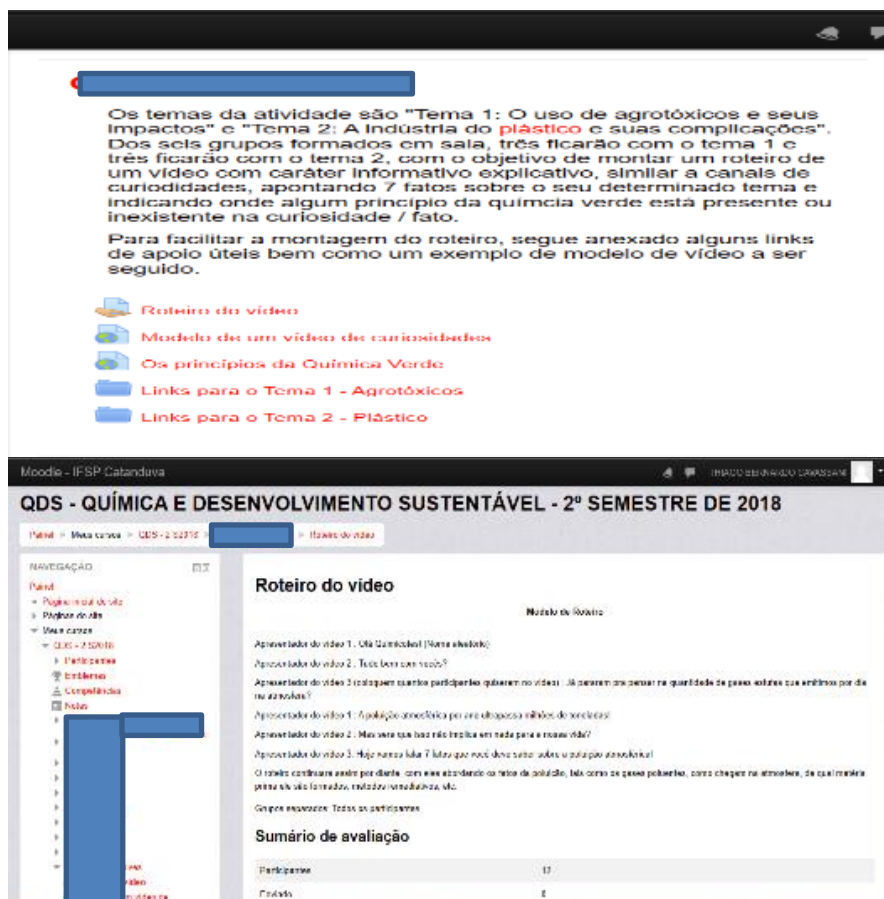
Os temas da atividade são "Tema 1: O uso de agrotóxicos e seus impactos" e "Tema 2: A Indústria do plástico e suas complicações". Dos seis grupos formados em sala, três ficarão com o tema 1 e três ficarão com o tema 2, com o objetivo de montar um roteiro de um vídeo com caráter informativo explicativo, similar a canais de curiodidades, apontando 7 fatos sobre o seu determinado tema e indicando onde algum princípio da quimcia verde está presente ou inexistente na curiosidade / fato.

Para facilitar a montagem do roteiro, segue anexado alguns links de apoio úteis bem como um exemplo de modelo de vídeo a ser seguido.

Roteiro do vídeo

Modelo de um vídeo de curiosidades

Os princípios da Química Verde

Links para o Tema 1 - Agrotóxicos

Links para o Tema 2 - Plástico

Moodle - IFSP Catanduva

THIAGO BERNARDO CARASSANI

QDS - QUÍMICA E DESENVOLVIMENTO SUSTENTÁVEL - 2º SEMESTRE DE 2018

Painel > Meus cursos > QDS - 2 S2018 > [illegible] > Roteiro do vídeo

NAVEGAÇÃO

Painel
Página inicial do site
Páginas do site
Meus cursos
QDS - 2 S2018
Participantes
Emblemas
Competências
Notas

Roteiro do vídeo

Modelo de Roteiro

Apresentador do vídeo 1: Olá Quimicolins! (Nome aleatório)

Apresentador do vídeo 2: Tudo bem com vocês?

Apresentador do vídeo 3 (coloquem quantos participantes quiserem no vídeo): Já pararam pra pensar na quantidade de gases poluentes que emitimos por dia na atmosfera?

Apresentador do vídeo 1: A poluição atmosférica por ano ultrapassa milhões de toneladas!

Apresentador do vídeo 2: Mas será que isso não implica em nada para a nossa vida?

Apresentador do vídeo 3: Hoje vamos falar 7 fatos que você deve saber sobre a poluição atmosférica!

O roteiro continuaria assim por diante, com eles abordando os fatos da poluição, tais como os gases poluentes, como chegam na atmosfera, de qual maneira prima são formados, métodos remediativos, etc.

Grupos separados: Todos os participantes

Sumário de avaliação

| Participantes | 12 |
|---|---|
| Enviado | 6 |